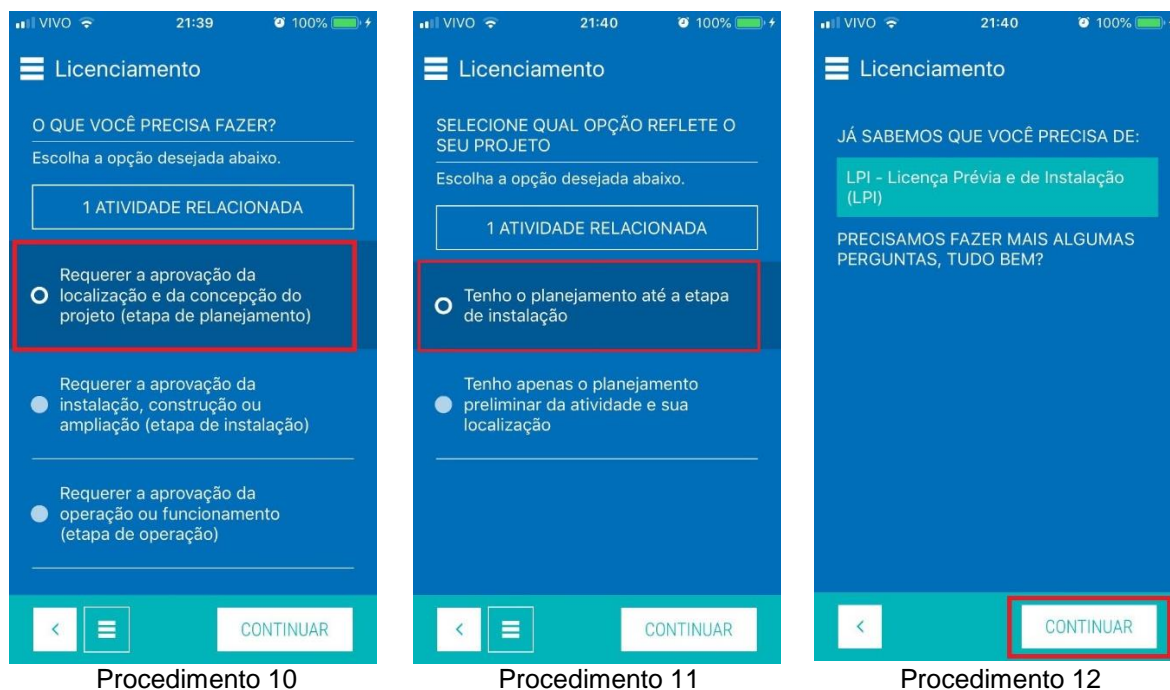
VIVO 21:39 100%

Licenciamento

O QUE VOCÊ PRECISA FAZER?

Escolha a opção desejada abaixo.

1 ATIVIDADE RELACIONADA

Requerer a aprovação da localização e da concepção do projeto (etapa de planejamento)

Requerer a aprovação da instalação, construção ou ampliação (etapa de instalação)

Requerer a aprovação da operação ou funcionamento (etapa de operação)

<

CONTINUAR

Procedimento 10

VIVO 21:40 100%

Licenciamento

SELECIONE QUAL OPÇÃO REFLETE O SEU PROJETO

Escolha a opção desejada abaixo.

1 ATIVIDADE RELACIONADA

Tenho o planejamento até a etapa de instalação

Tenho apenas o planejamento preliminar da atividade e sua localização

<

CONTINUAR

Procedimento 11

VIVO 21:40 100%

Licenciamento

JÁ SABEMOS QUE VOCÊ PRECISA DE:

LPI - Licença Prévia e de Instalação (LPI)

PRECISAMOS FAZER MAIS ALGUMAS PERGUNTAS, TUDO BEM?

<

CONTINUAR

Procedimento 12